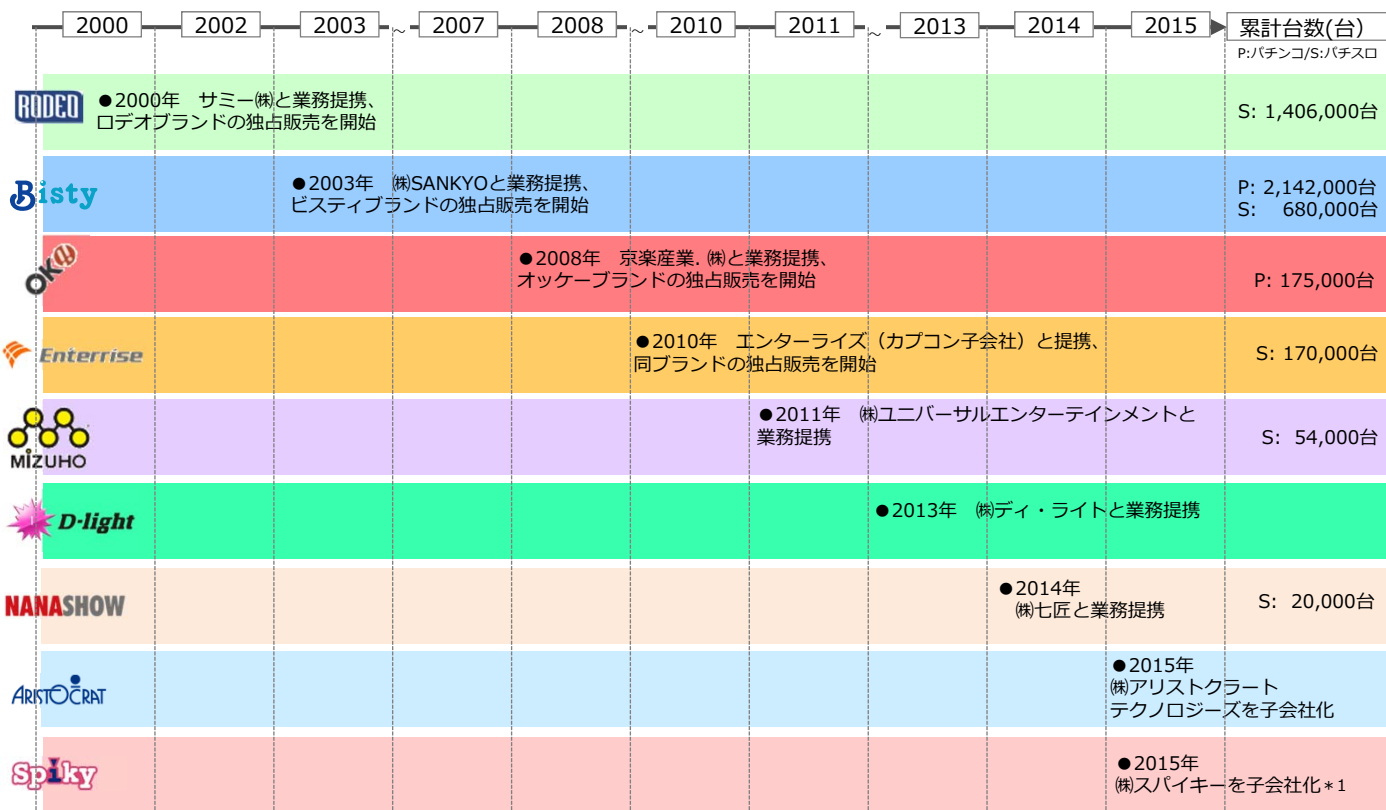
2000 2002 2003 ~ 2007 2008 ~ 2010 2011 ~ 2013 2014 2015

累計台数(台)
P:パチンコ/S:パチスロ

RODEO
●2000年 サミー㈱と業務提携、ロデオブランドの独占販売を開始
S: 1,406,000台

Bisty
●2003年 ㈱SANKYOと業務提携、ビスティブランドの独占販売を開始
P: 2,142,000台
S: 680,000台

OK
●2008年 京楽産業.㈱と業務提携、オッケーブランドの独占販売を開始
P: 175,000台

Enterrise
●2010年 エンターライズ（カプコン子会社）と提携、同ブランドの独占販売を開始
S: 170,000台

MIZUHO
●2011年 ㈱ユニバーサルエンターテインメントと業務提携
S: 54,000台

D-light
●2013年 ㈱ディ・ライトと業務提携

NANASHOW
●2014年 ㈱七匠と業務提携
S: 20,000台

ARISTOCRAT
●2015年 ㈱アリストクラートテクノロジーズを子会社化

Spiky
●2015年 ㈱スパイキーを子会社化＊1